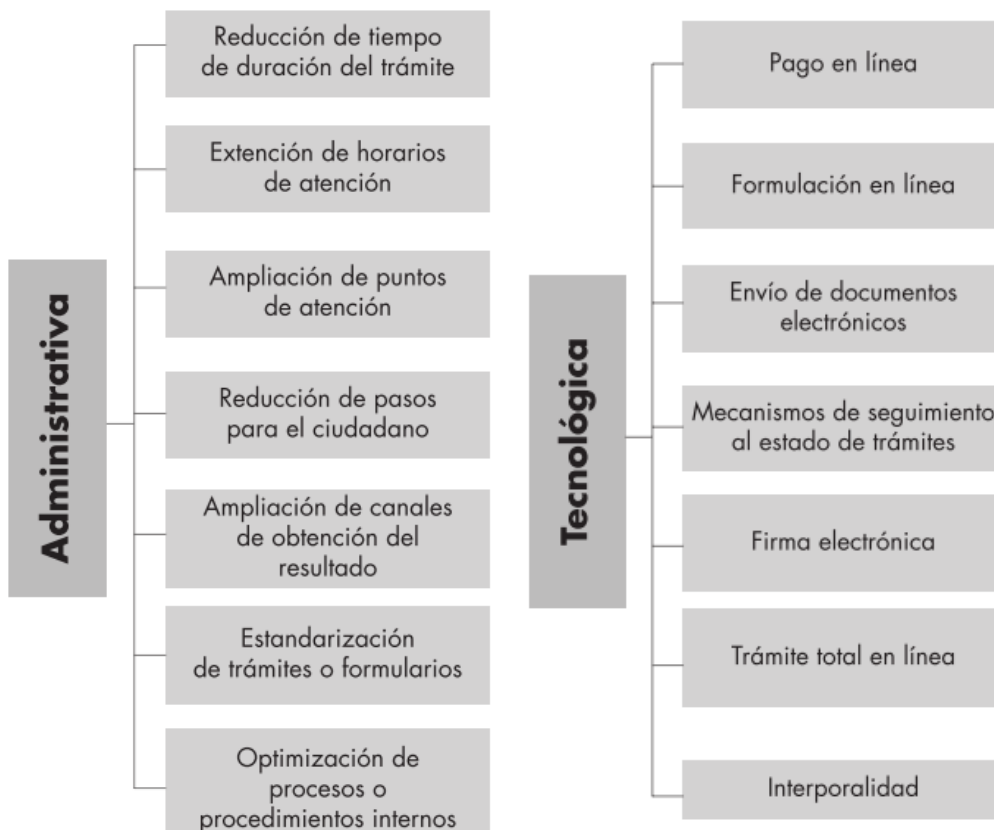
Administrativa

Reducción de tiempo de duración del trámite

Extensión de horarios de atención

Ampliación de puntos de atención

Reducción de pasos para el ciudadano

Ampliación de canales de obtención del resultado

Estandarización de trámites o formularios

Optimización de procesos o procedimientos internos

Tecnológica

Pago en línea

Formulación en línea

Envío de documentos electrónicos

Mecanismos de seguimiento al estado de trámites

Firma electrónica

Trámite total en línea

Interporalidad